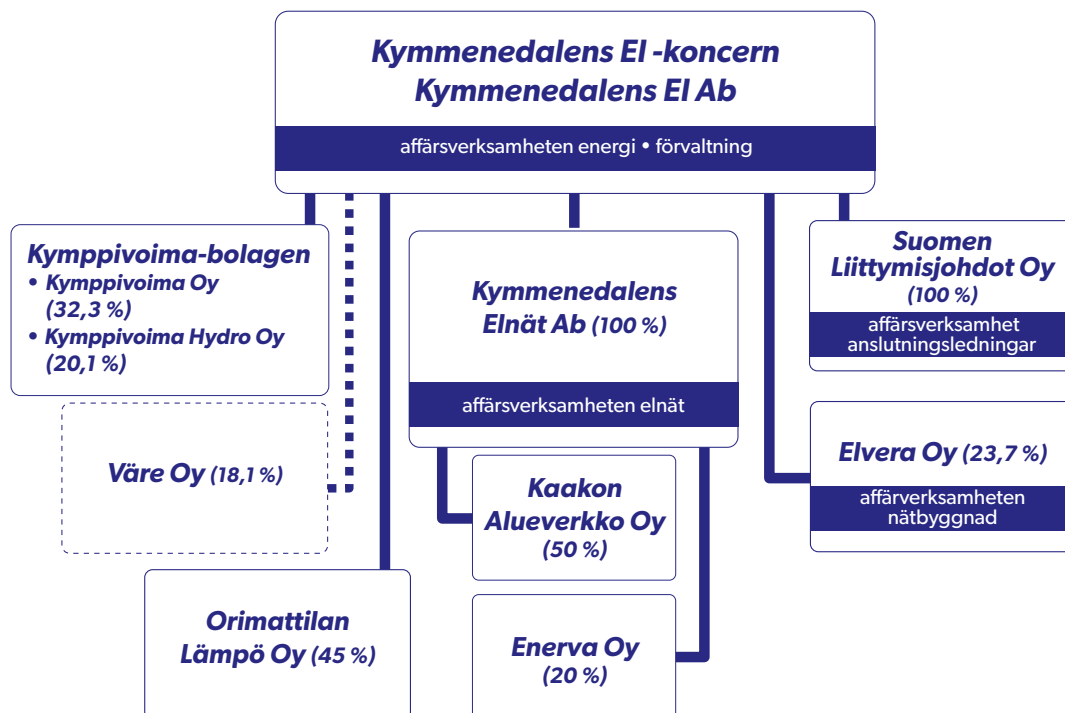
Kymmenedalens El -koncern
Kymmenedalens El Ab

affärsverksamheten energi • förvaltning

Kymppivoima-bolagen
• Kymppivoima Oy (32,3 %)
• Kymppivoima Hydro Oy (20,1 %)

Väre Oy (18,1 %)

Orimattilan Lämpö Oy (45 %)

Kymmenedalens Elnät Ab (100 %)

affärsverksamheten elnät

Kaakon Alueverkko Oy (50 %)

Enerva Oy (20 %)

Suomen Liittymisjohdot Oy (100 %)

affärsverksamhet anslutningsledningar

Elvera Oy (23,7 %)

affärverksamheten nätbyggnad